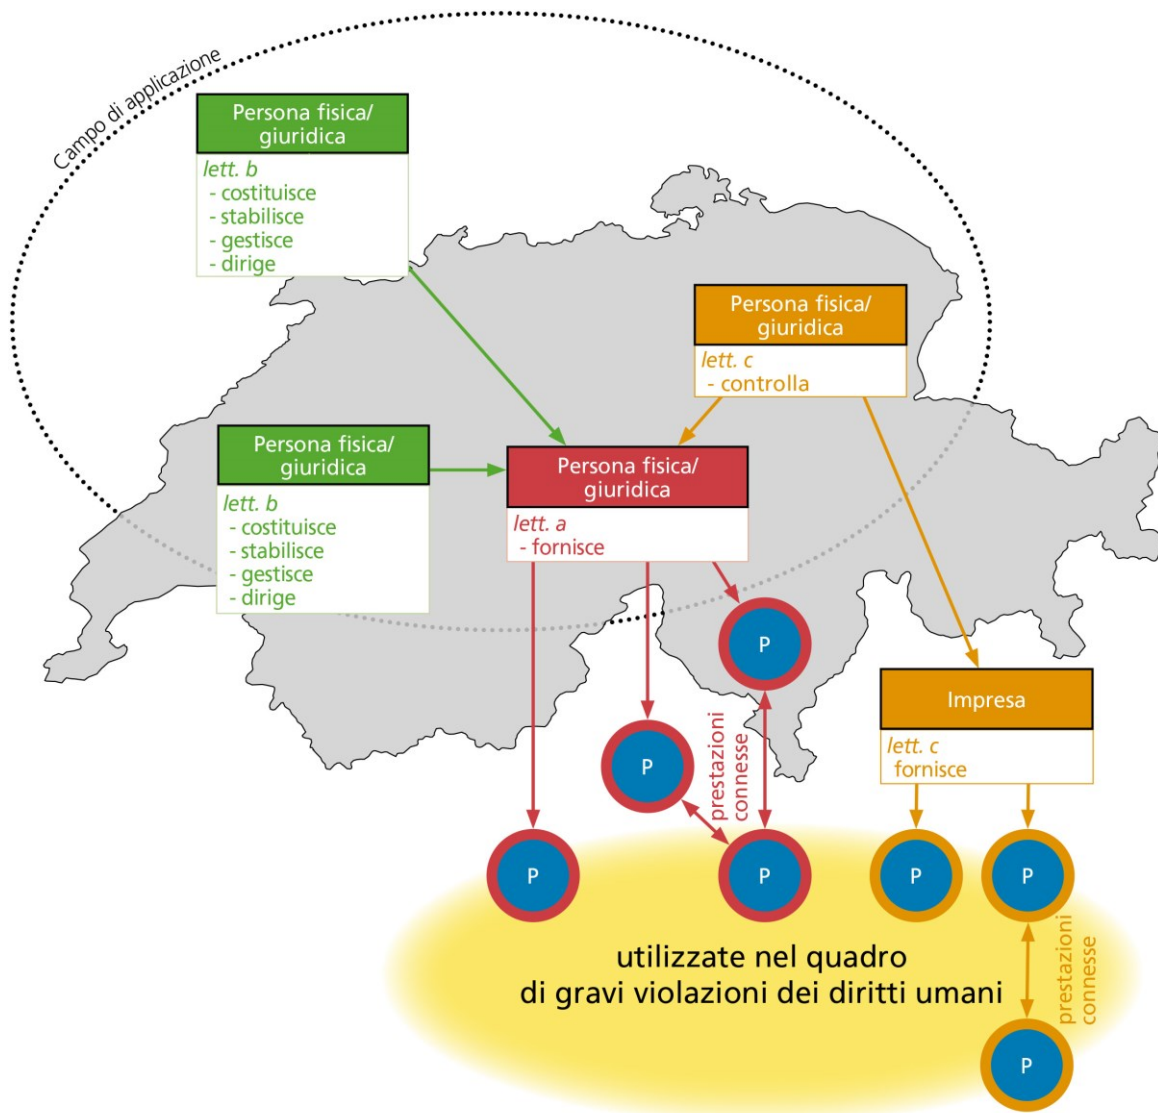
Campo di applicazione

Persona fisica/ giuridica
lett. b
- costituisce
- stabilisce
- gestisce
- dirige

Persona fisica/ giuridica
lett. c
- controlla

Persona fisica/ giuridica
lett. b
- costituisce
- stabilisce
- gestisce
- dirige

Persona fisica/ giuridica
lett. a
- fornisce

P

P

prestazioni connesse

Impresa
lett. c
fornisce

P

P

P

P

utilizzate nel quadro di gravi violazioni dei diritti umani

prestazioni connesse

P